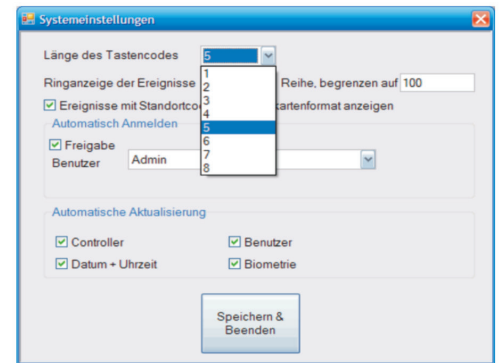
Systemeinstellungen

Länge des Tastencodes 5

1
2
3
4
5
6
7
8

Ringanzeige der Ereignisse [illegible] Reihe, begrenzen auf 100

Ereignisse mit Standortco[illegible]kartenformat anzeigen

Automatisch Anmelden

Freigabe

Benutzer Admin

Automatische Aktualisierung

Controller

Benutzer

Datum + Uhrzeit

Biometrie

Speichern & Beenden